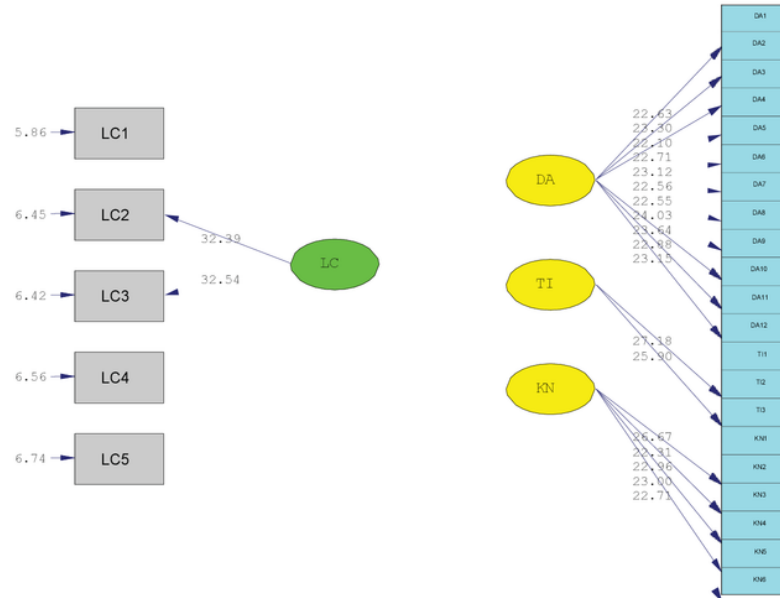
5.86 LC1
6.45 LC2
6.42 LC3
6.56 LC4
6.74 LC5

32.39
32.54
LC

DA
TI
KN

22.63
23.30
22.10
22.71
23.12
22.56
22.55
21.03
23.64
22.98
23.15

27.18
25.90

26.67
22.91
22.96
23.00
22.71

DA1
DA2
DA3
DA4
DA5
DA6
DA7
DA8
DA9
DA10
DA11
DA12
TI1
TI2
TI3
KN1
KN2
KN3
KN4
KN5
KN6